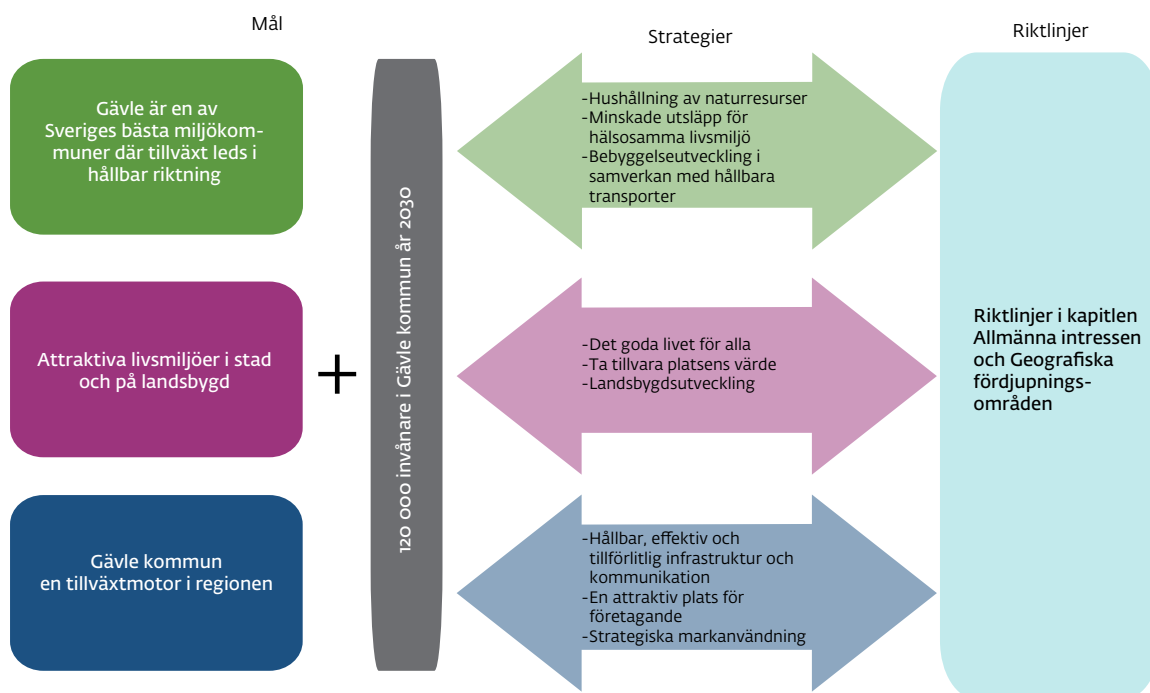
Mål

Strategier

Riktlinjer

Gävle är en av Sveriges bästa miljökommuner där tillväxt leds i hållbar riktning

Attraktiva livsmiljöer i stad och på landsbygd

Gävle kommun en tillväxtmotor i regionen

+

120 000 invånare i Gävle kommun år 2030

-Hushållning av naturresurser
-Minskade utsläpp för hälsosamma livsmiljö
-Bebyggelseutveckling i samverkan med hållbara transporter

-Det goda livet för alla
-Ta tillvara platsens värde
-Landsbygdsutveckling

-Hållbar, effektiv och tillförlitlig infrastruktur och kommunikation
-En attraktiv plats för företagande
-Strategiska markanvändning

Riktlinjer i kapitlen Allmänna intressen och Geografiska fördjupningsområden